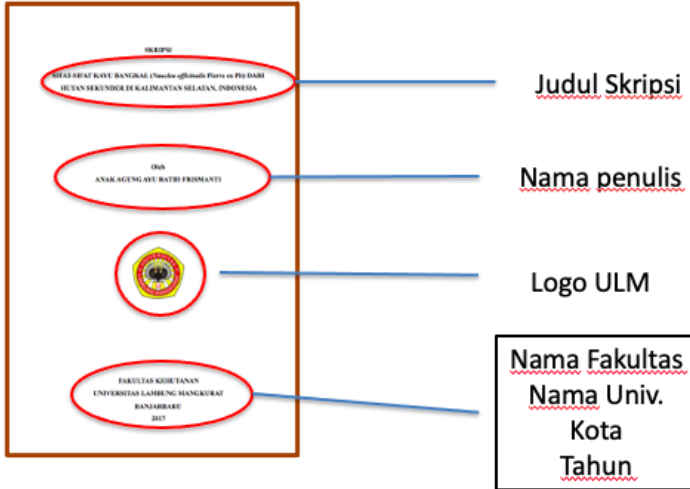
SKRIPSI

SIFAT-SIFAT KAYU BANGKAL (*Nauclea officinalis* Pierre ex Pit) DARI HUTAN SEKUNDER DI KALIMANTAN SELATAN, INDONESIA

Oleh
ANAK AGUNG AYU RATIH FRISMANTI

FAKULTAS KEHUTANAN
UNIVERSITAS LAMBUNG MANGKURAT
BANJARBARU
2017

Judul Skripsi

Nama penulis

Logo ULM

Nama Fakultas
Nama Univ.
Kota
Tahun